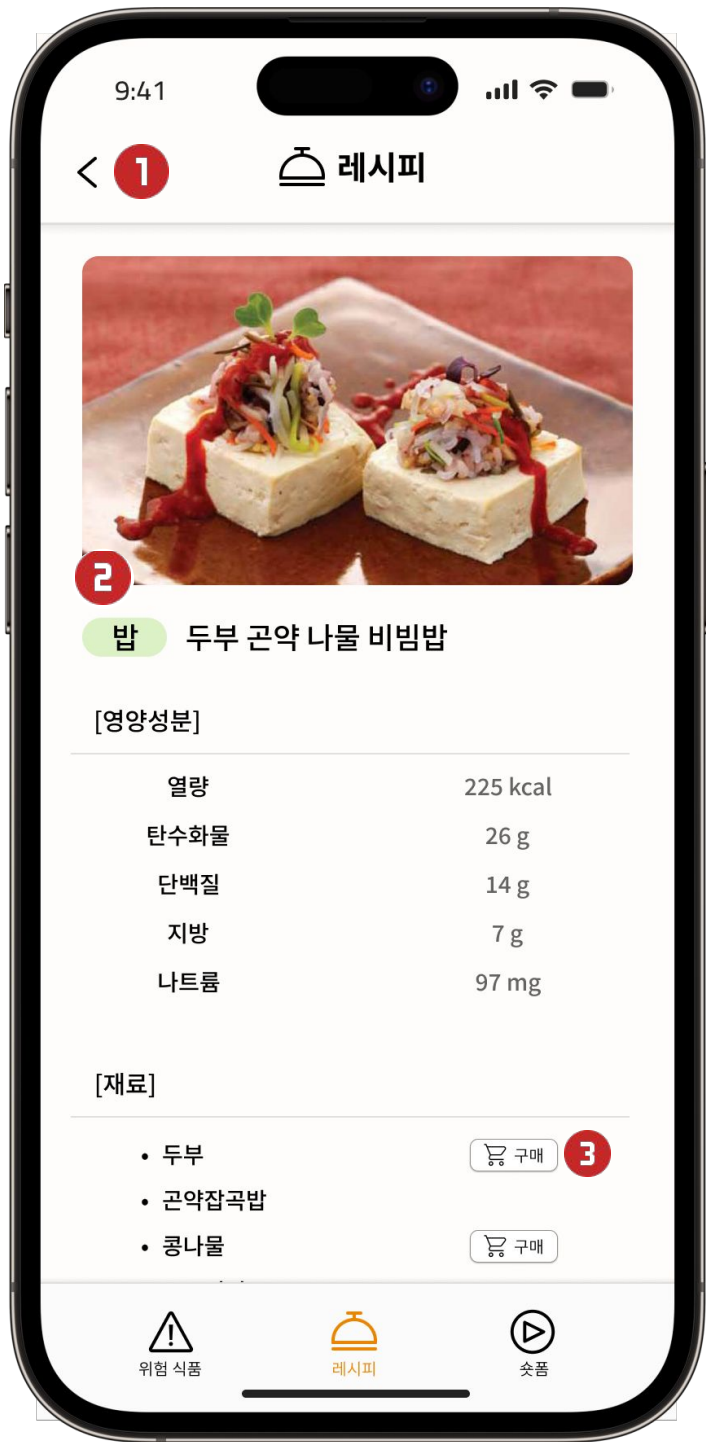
9:41

< 1 레시피

2

밥 두부 곤약 나물 비빔밥

[영양성분]

| | |
|---|---|
| 열량 | 225 kcal |
| 탄수화물 | 26 g |
| 단백질 | 14 g |
| 지방 | 7 g |
| 나트륨 | 97 mg |

[재료]

• 두부 구매 3
• 곤약잡곡밥
• 콩나물 구매

위험 식품 레시피 숏폼